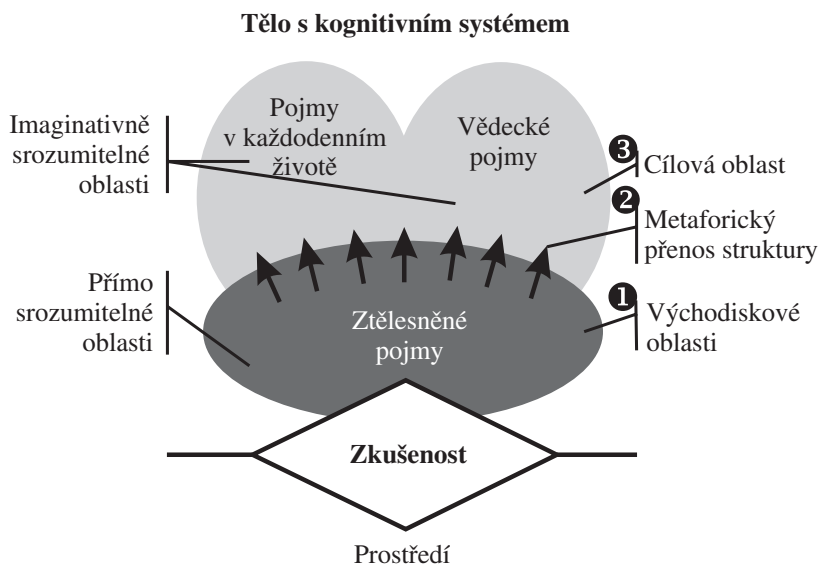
Tělo s kognitivním systémem

Imaginativně srozumitelné oblasti

Pojmy v každodenním životě

Vědecké pojmy

3 Cílová oblast

2 Metaforický přenos struktury

Přímo srozumitelné oblasti

Ztělesněné pojmy

1 Východiskové oblasti

Zkušenost

Prostředí